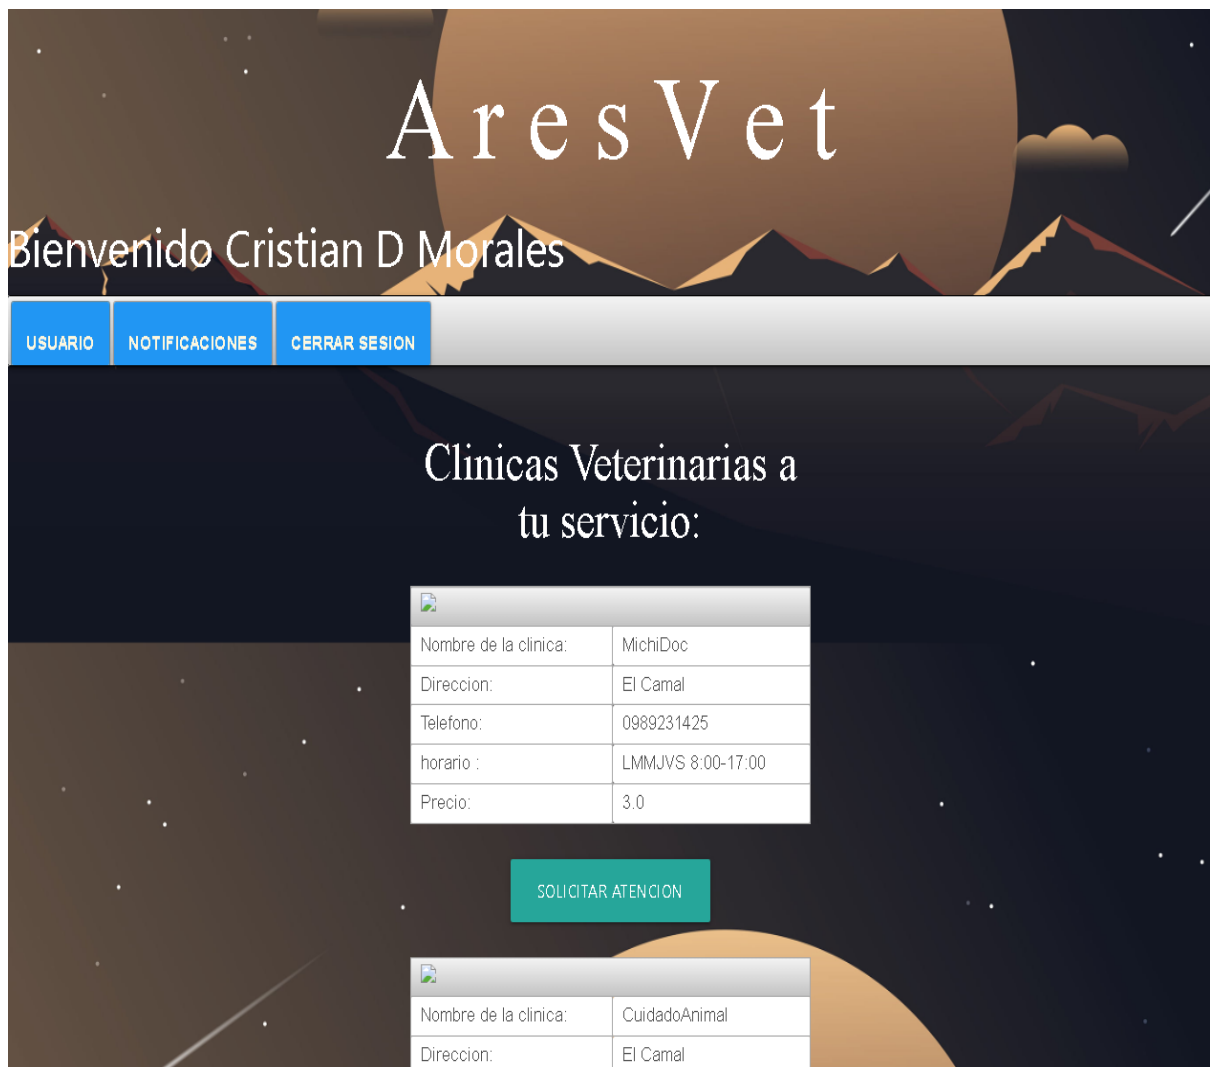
AresVet

Bienvenido Cristian D Morales

USUARIO NOTIFICACIONES CERRAR SESION

Clinicas Veterinarias a tu servicio:

| | |
|---|---|
| Nombre de la clinica: | MichiDoc |
| Direccion: | El Camal |
| Telefono: | 0989231425 |
| horario : | LMMJVS 8:00-17:00 |
| Precio: | 3.0 |

SOLICITAR ATENCION

| | |
|---|---|
| Nombre de la clinica: | CuidadoAnimal |
| Direccion: | El Camal |